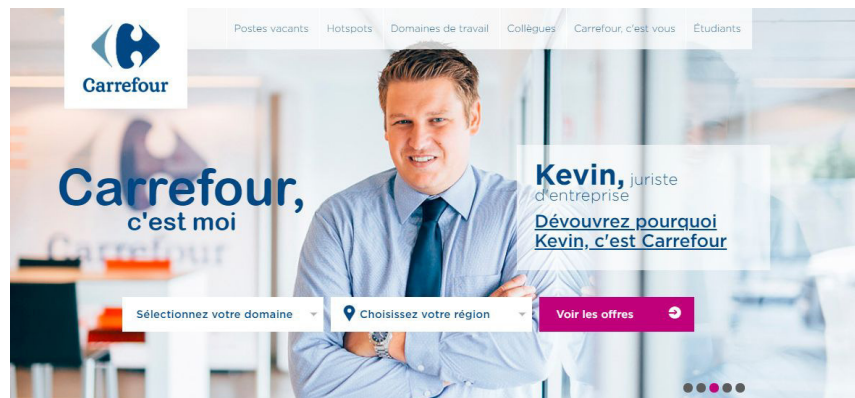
Carrefour

Postes vacants Hotspots Domaines de travail Collègues Carrefour, c'est vous Étudiants

Carrefour, c'est moi

Kevin, juriste d'entreprise

Dévouvrez pourquoi Kevin, c'est Carrefour

Sélectionnez votre domaine

Choisissez votre région

Voir les offres